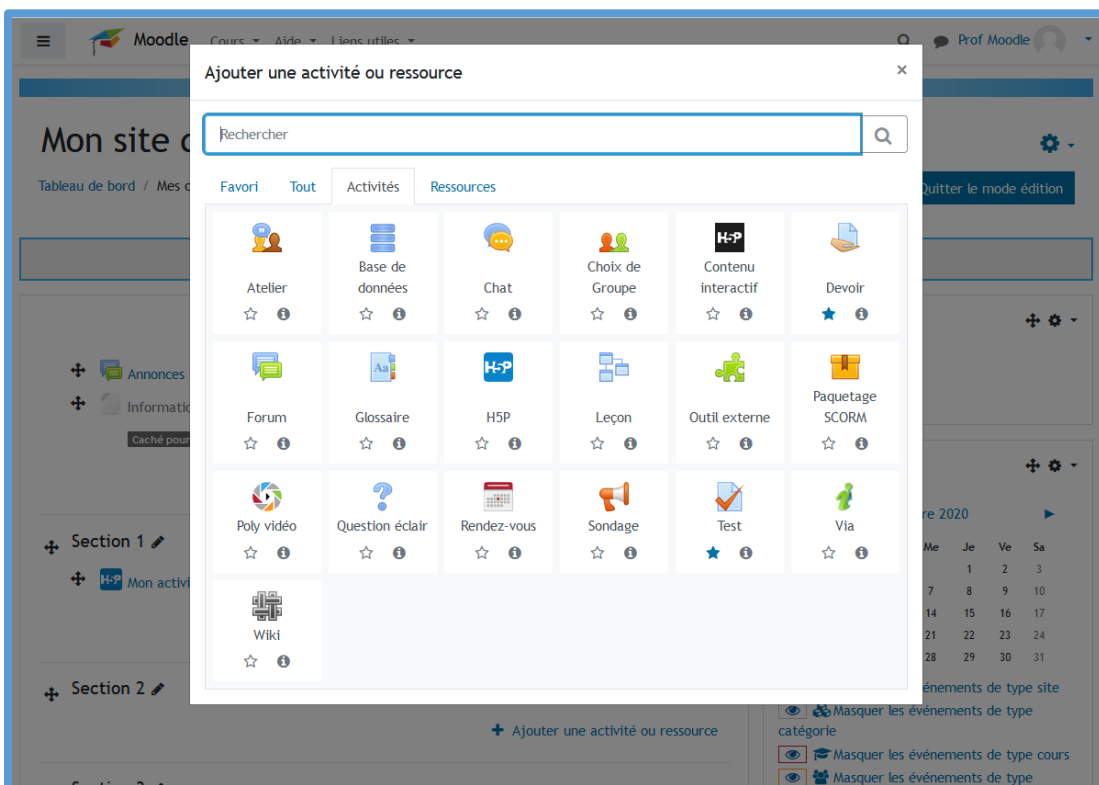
Moodle Cours Aide Liens utiles

Prof Moodle

Ajouter une activité ou ressource

×

Rechercher

Favori Tout Activités Ressources

Atelier

Base de données

Chat

Choix de Groupe

H5P

Contenu interactif

Devoir

Forum

Glossaire

H5P

H5P

Leçon

Outil externe

Paquetage SCORM

Poly vidéo

Question éclair

Rendez-vous

Sondage

Test

Via

Wiki

Mon site c

Tableau de bord / Mes c

Quitter le mode édition

Annonces

Informatio

Caché pour

Section 1

H5P Mon activi

Section 2

Ajouter une activité ou ressource

re 2020

| Me | Je | Ve | Sa |
|---|---|---|---|
| | 1 | 2 | 3 |
| 7 | 8 | 9 | 10 |
| 14 | 15 | 16 | 17 |
| 21 | 22 | 23 | 24 |
| 28 | 29 | 30 | 31 |

énements de type site

Masquer les événements de type catégorie

Masquer les événements de type cours

Masquer les événements de type